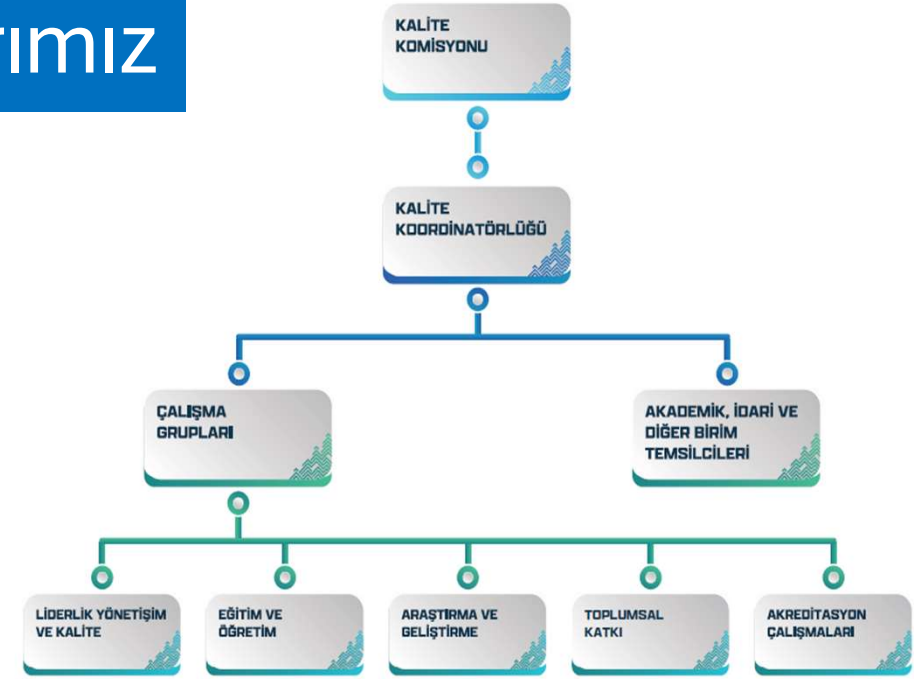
tımız

KALİTE KOMİSYONU

KALİTE KOORDİNATÖRLÜĞÜ

ÇALIŞMA GRUPLARI

AKADEMİK, İDARİ VE DİĞER BİRİM TEMSİLCİLERİ

LİDERLİK YÖNETİŞİM VE KALİTE

EĞİTİM VE ÖĞRETİM

ARAŞTIRMA VE GELİŞTİRME

TOPLUMSAL KATKI

AKREDİTASYON ÇALIŞMALARI